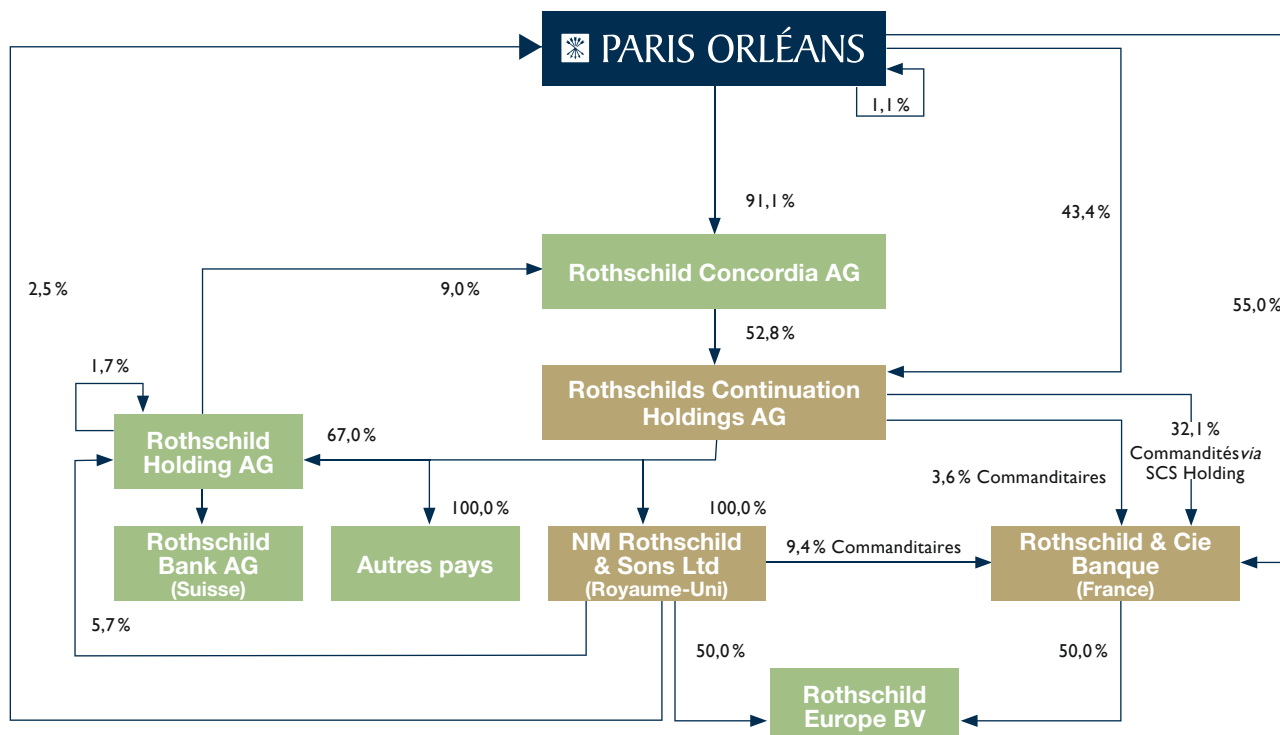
PARIS ORLÉANS

1,1 %

91,1 %

43,4 %

2,5 %

9,0 %

Rothschild Concordia AG

55,0 %

52,8 %

1,7 %

Rothschilds Continuation Holdings AG

Rothschild Holding AG

67,0 %

32,1 % Commandités *via* SCS Holding

3,6 % Commanditaires

100,0 %

100,0 %

Rothschild Bank AG (Suisse)

Autres pays

NM Rothschild & Sons Ltd (Royaume-Uni)

9,4 % Commanditaires

Rothschild & Cie Banque (France)

5,7 %

50,0 %

50,0 %

Rothschild Europe BV